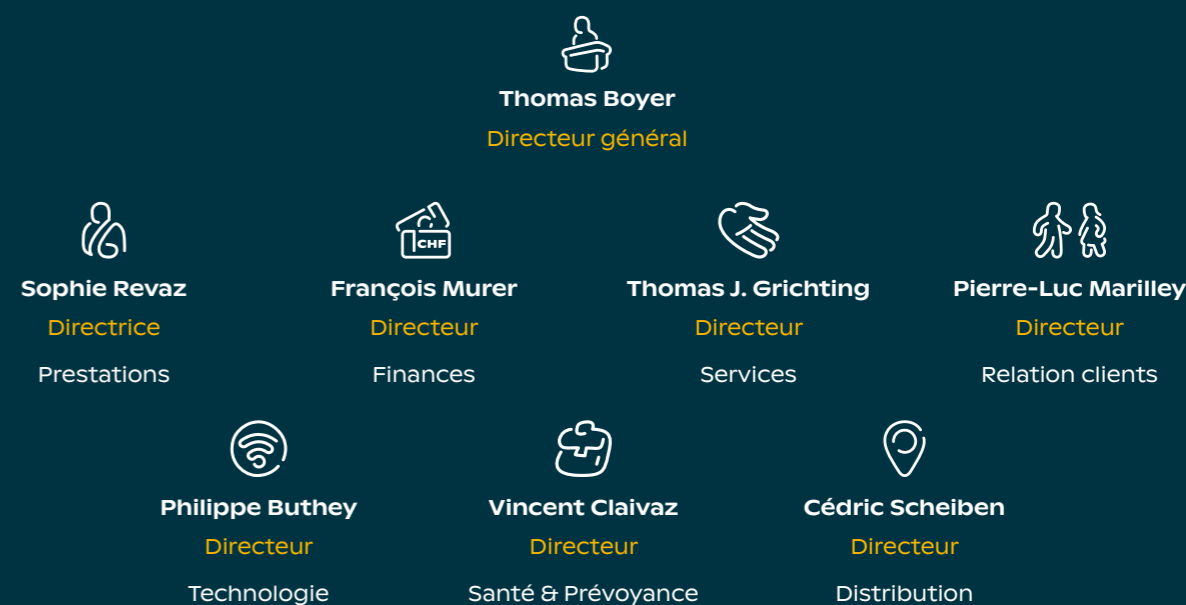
Thomas Boyer
Directeur général

CHF

Sophie Revaz
Directrice
Prestations

François Murer
Directeur
Finances

Thomas J. Grichting
Directeur
Services

Pierre-Luc Marilley
Directeur
Relation clients

Philippe Buthey
Directeur
Technologie

Vincent Claivaz
Directeur
Santé & Prévoyance

Cédric Scheiben
Directeur
Distribution